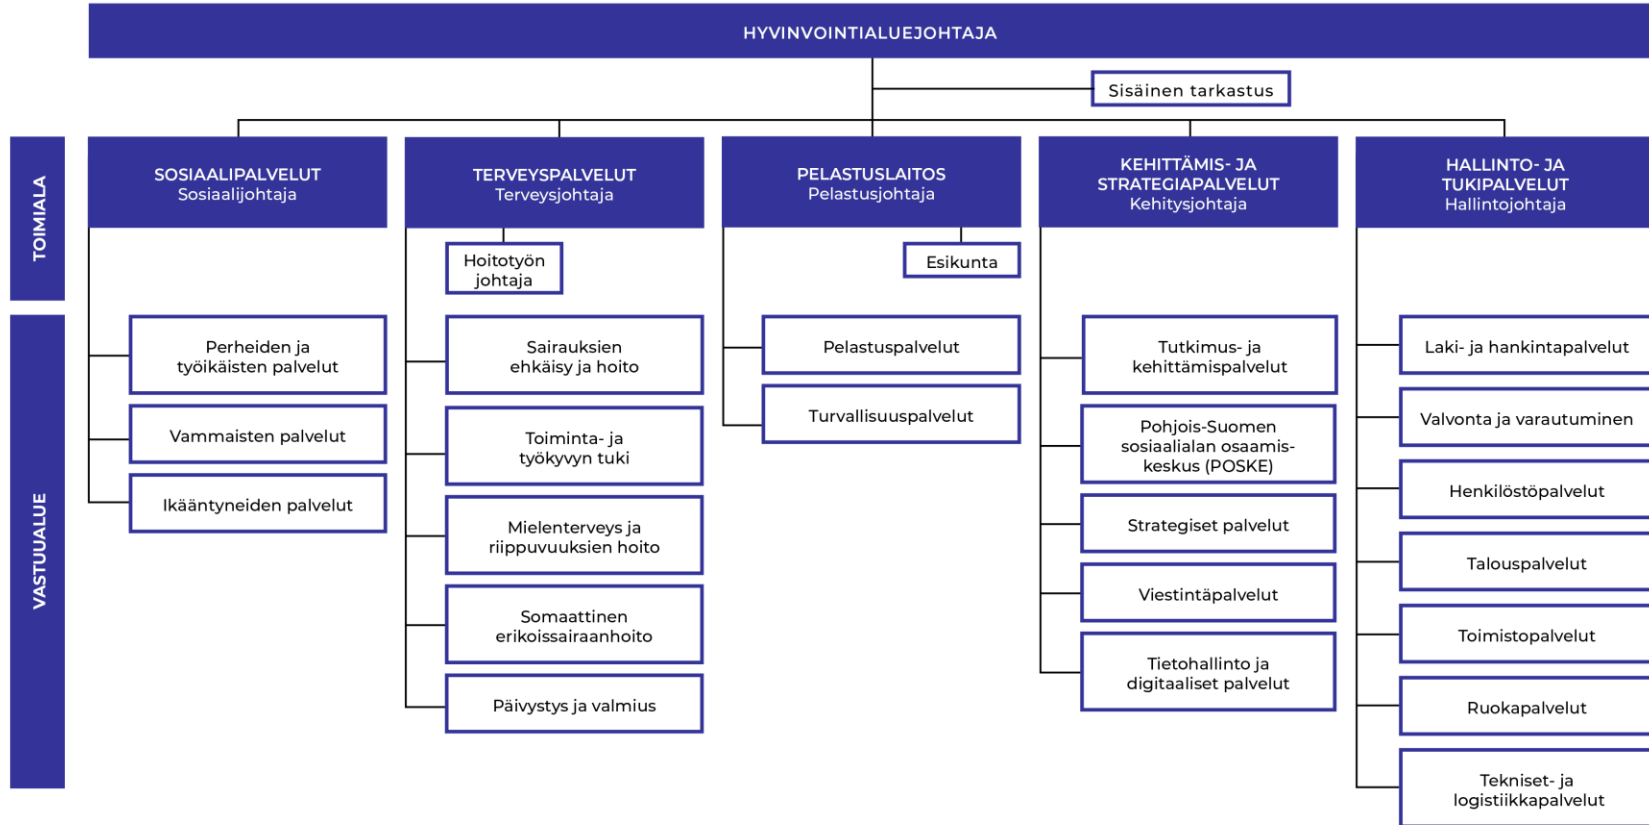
HYVINVOINTIALUEJOHTAJA

Sisäinen tarkastus

TOIMIALA

VASTUUALUE

SOSIAALIPALVELUT
Sosiaalijohtaja

Perheiden ja työikäisten palvelut

Vammaisten palvelut

Ikääntyneiden palvelut

TERVEYSPALVELUT
Terveysjohtaja

Hoitotyön johtaja

Sairauksien ehkäisy ja hoito

Toiminta- ja työkyvyn tuki

Mielenterveys ja riippuvuuksien hoito

Somaattinen erikoissairaanhoito

Päivystys ja valmius

PELASTUSLAITOS
Pelastusjohtaja

Esikunta

Pelastuspalvelut

Turvallisuuspalvelut

KEHITTÄMIS- JA STRATEGIAPALVELUT
Kehitysjohtaja

Tutkimus- ja kehittämispalvelut

Pohjois-Suomen sosiaalialan osaamiskeskus (POSKE)

Strategiset palvelut

Viestintäpalvelut

Tietohallinto ja digitaaliset palvelut

HALLINTO- JA TUKIPALVELUT
Hallintojohtaja

Laki- ja hankintapalvelut

Valvonta ja varautuminen

Henkilöstöpalvelut

Talouspalvelut

Toimistopalvelut

Ruokapalvelut

Tekniset- ja logistiikkapalvelut